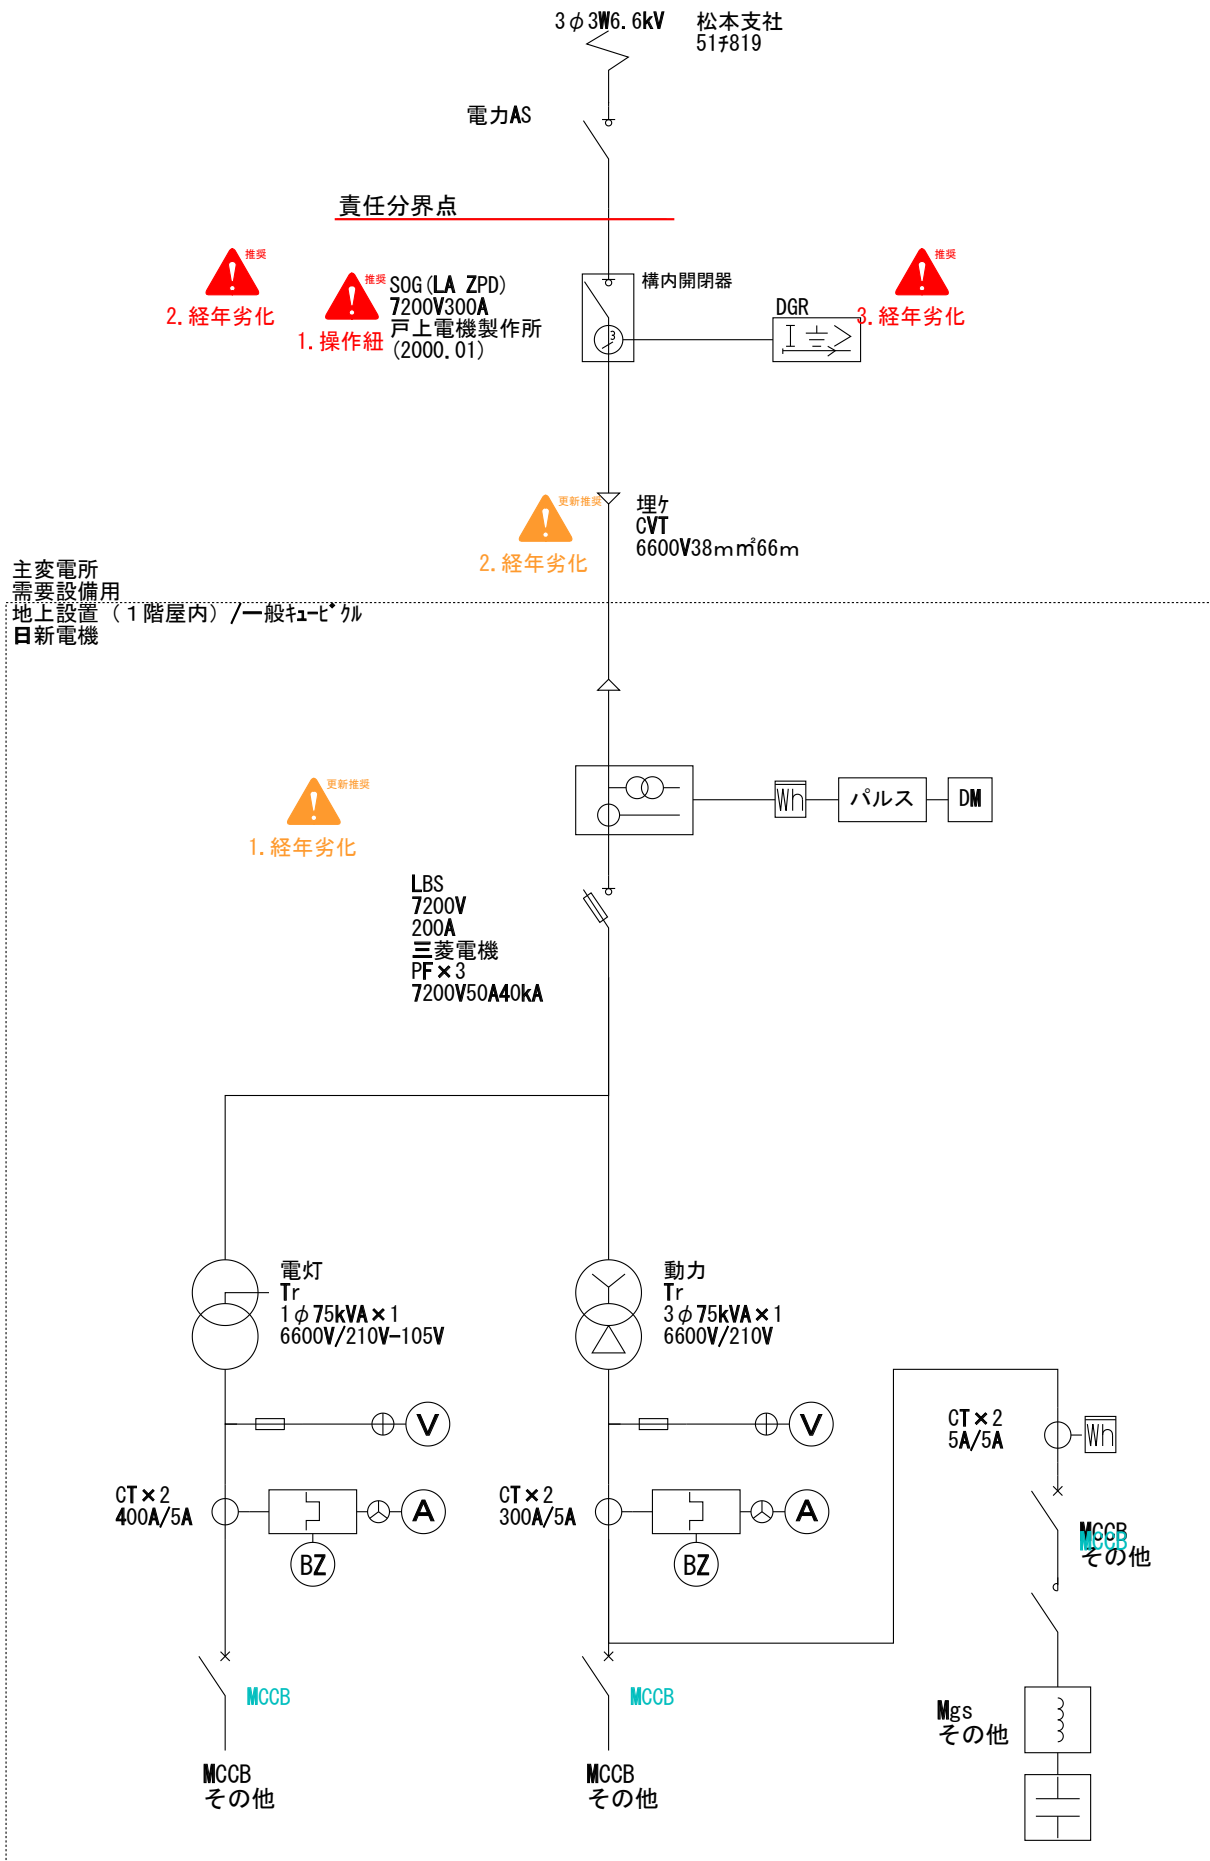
3φ3W6.6kV 松本支社 51ﾁ819

電力AS

責任分界点

推奨
2.経年劣化

推奨
1.操作紐

SOG(LA ZPD)
7200V300A
戸上電機製作所
(2000.01)

構内開閉器

DGR

推奨
3.経年劣化

更新推奨
2.経年劣化

埋ケ
CVT
6600V38mm²66m

主変電所
需要設備用
地上設置（1階屋内）/一般ｷｭｰﾋﾞｸﾙ
日新電機

更新推奨
1.経年劣化

Wh
パルス
DM

LBS
7200V
200A
三菱電機
PF×3
7200V50A40kA

電灯
Tr
1φ75kVA×1
6600V/210V-105V

動力
Tr
3φ75kVA×1
6600V/210V

V
V

CT×2
5A/5A

Wh

CT×2
400A/5A

A
BZ

CT×2
300A/5A

A
BZ

MCCB
MCCB
その他

MCCB
MCCB

Mgs
その他

MCCB
その他

MCCB
その他